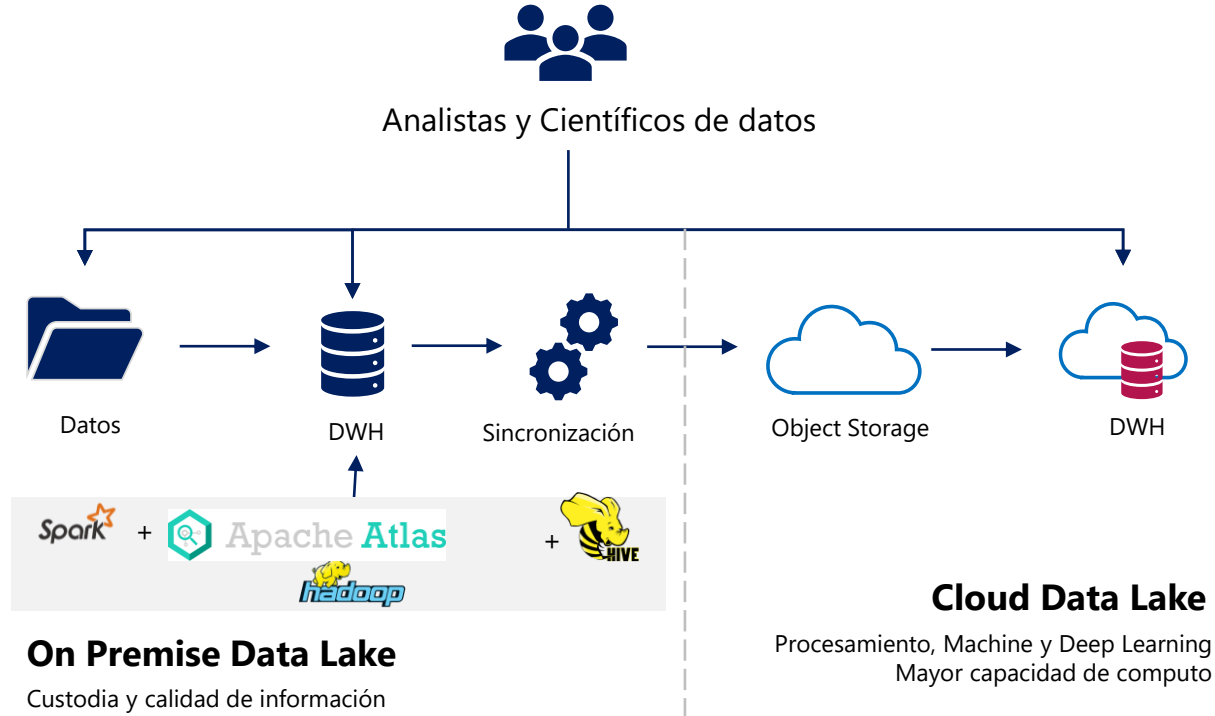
Analistas y Científicos de datos

Datos

DWH

Sincronización

Object Storage

DWH

Spark + Apache Atlas + HIVE

hadoop

On Premise Data Lake

Custodia y calidad de información

Cloud Data Lake

Procesamiento, Machine y Deep Learning
Mayor capacidad de computo